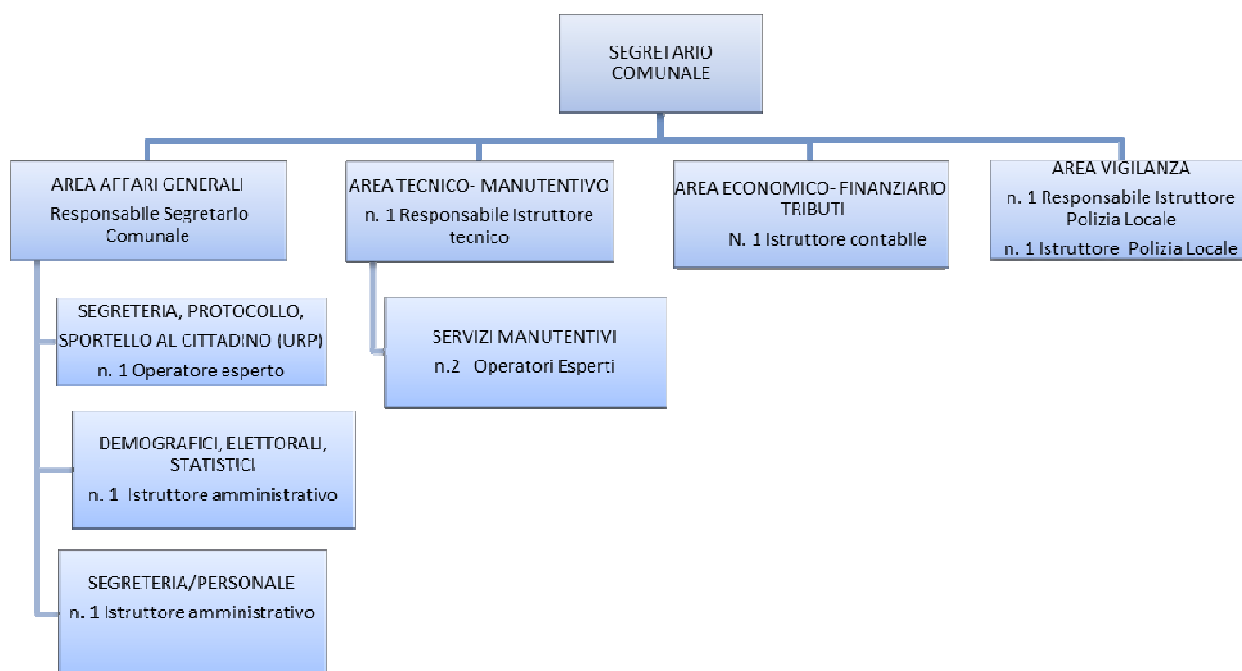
SEGRETARIO COMUNALE

AREA AFFARI GENERALI
Responsabile Segretario Comunale

AREA TECNICO- MANUTENTIVO
n. 1 Responsabile Istruttore tecnico

AREA ECONOMICO- FINANZIARIO TRIBUTI
N. 1 Istruttore contabile

AREA VIGILANZA
n. 1 Responsabile Istruttore Polizia Locale
n. 1 Istruttore Polizia Locale

SEGRETERIA, PROTOCOLLO, SPORTELLO AL CITTADINO (URP)
n. 1 Operatore esperto

SERVIZI MANUTENTIVI
n.2 Operatori Esperti

DEMOGRAFICI, ELETTORALI, STATISTICI
n. 1 Istruttore amministrativo

SEGRETERIA/PERSONALE
n. 1 Istruttore amministrativo